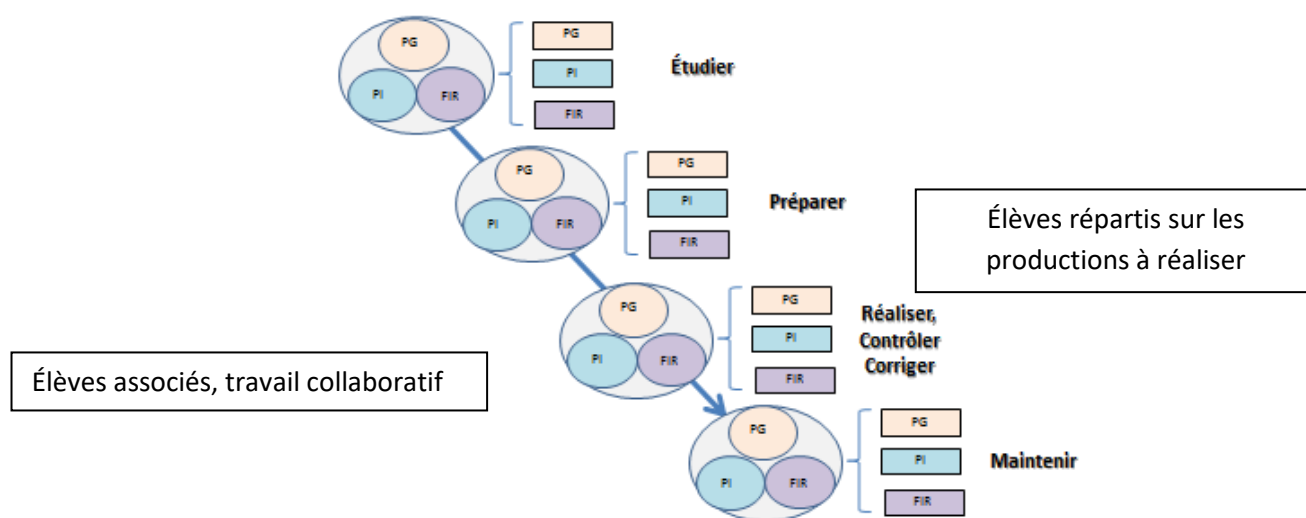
PG
PI
FIR
PG
PI
FIR
Étudier

PG
PI
FIR
PG
PI
FIR
Préparer

Élèves répartis sur les productions à réaliser

PG
PI
FIR
PG
PI
FIR
Réaliser, Contrôler Corriger

Élèves associés, travail collaboratif

PG
PI
FIR
PG
PI
FIR
Maintenir